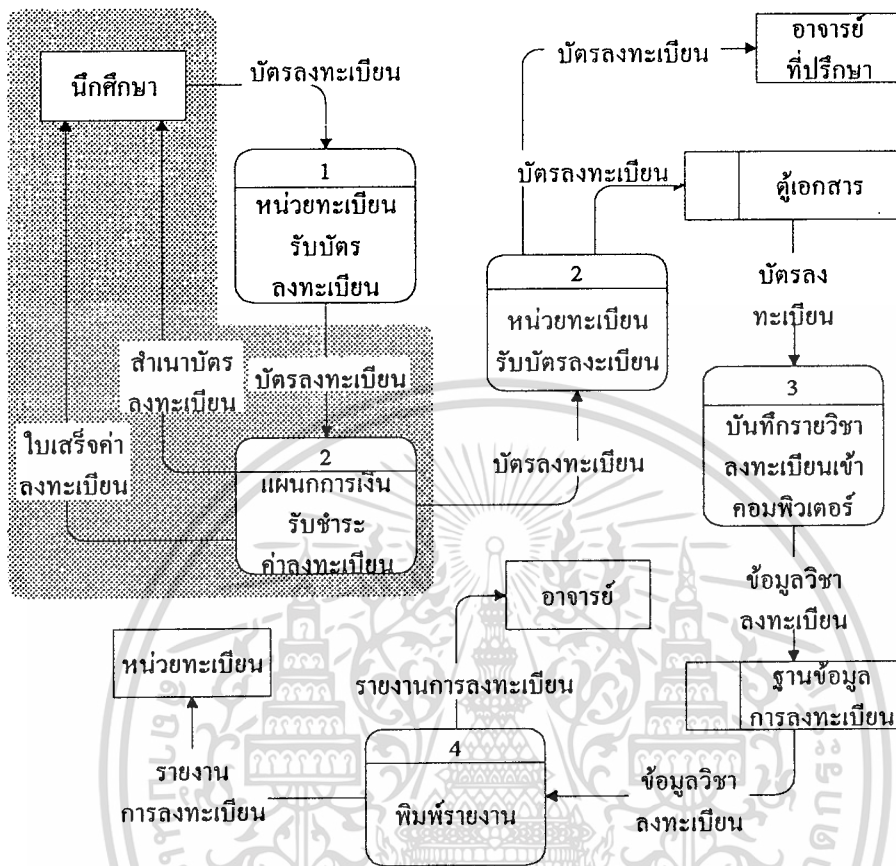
นักศึกษา

บัตรลงทะเบียน

1
หน่วยทะเบียน
รับบัตร
ลงทะเบียน

บัตรลงทะเบียน

สำเนาบัตร
ลงทะเบียน

ใบเสร็จค่า
ลงทะเบียน

2
แผนกการเงิน
รับชำระ
ค่าลงทะเบียน

บัตรลงทะเบียน

อาจารย์
ที่ปรึกษา

บัตรลงทะเบียน

ตู้เอกสาร

2
หน่วยทะเบียน
รับบัตรลงะเบียน

บัตรลงทะเบียน

บัตรลง
ทะเบียน

3
บันทึกรายวิชา
ลงทะเบียนเข้า
คอมพิวเตอร์

ข้อมูลวิชา
ลงทะเบียน

ฐานข้อมูล
การลงทะเบียน

อาจารย์

หน่วยทะเบียน

รายงานการลงทะเบียน

รายงาน
การลงทะเบียน

4
พิมพ์รายงาน

ข้อมูลวิชา
ลงทะเบียน